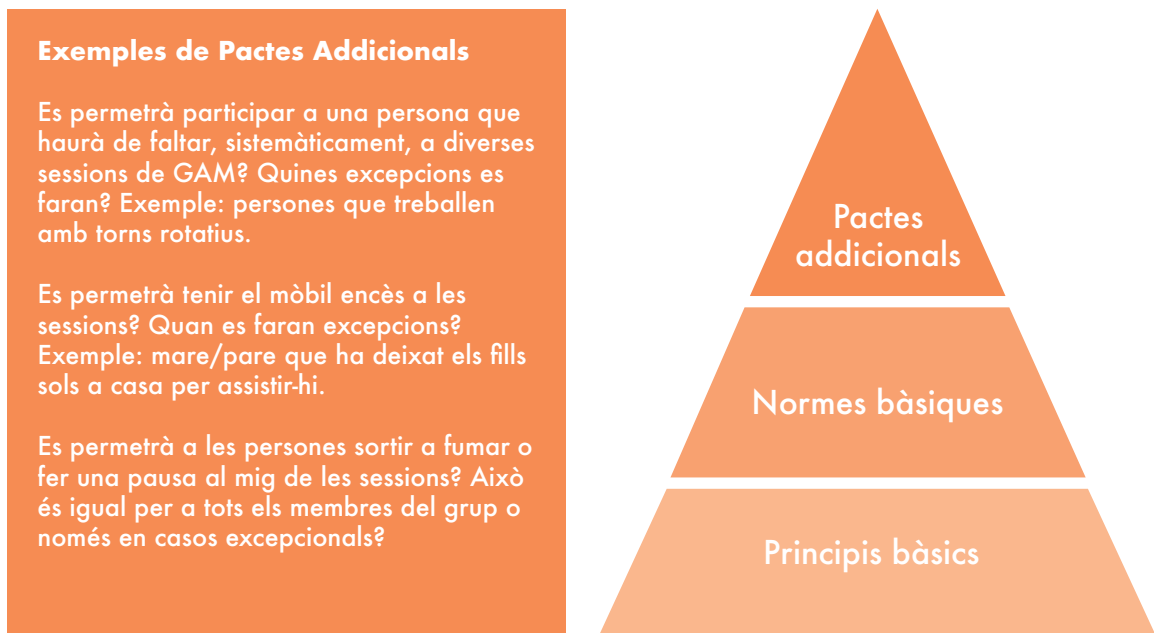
**Exemples de Pactes Addicionals**

Es permetrà participar a una persona que haurà de faltar, sistemàticament, a diverses sessions de GAM? Quines excepcions es faran? Exemple: persones que treballen amb torns rotatius.

Es permetrà tenir el mòbil encès a les sessions? Quan es faran excepcions? Exemple: mare/pare que ha deixat els fills sols a casa per assistir-hi.

Es permetrà a les persones sortir a fumar o fer una pausa al mig de les sessions? Això és igual per a tots els membres del grup o només en casos excepcionals?

Pactes addicionals

Normes bàsiques

Principis bàsics